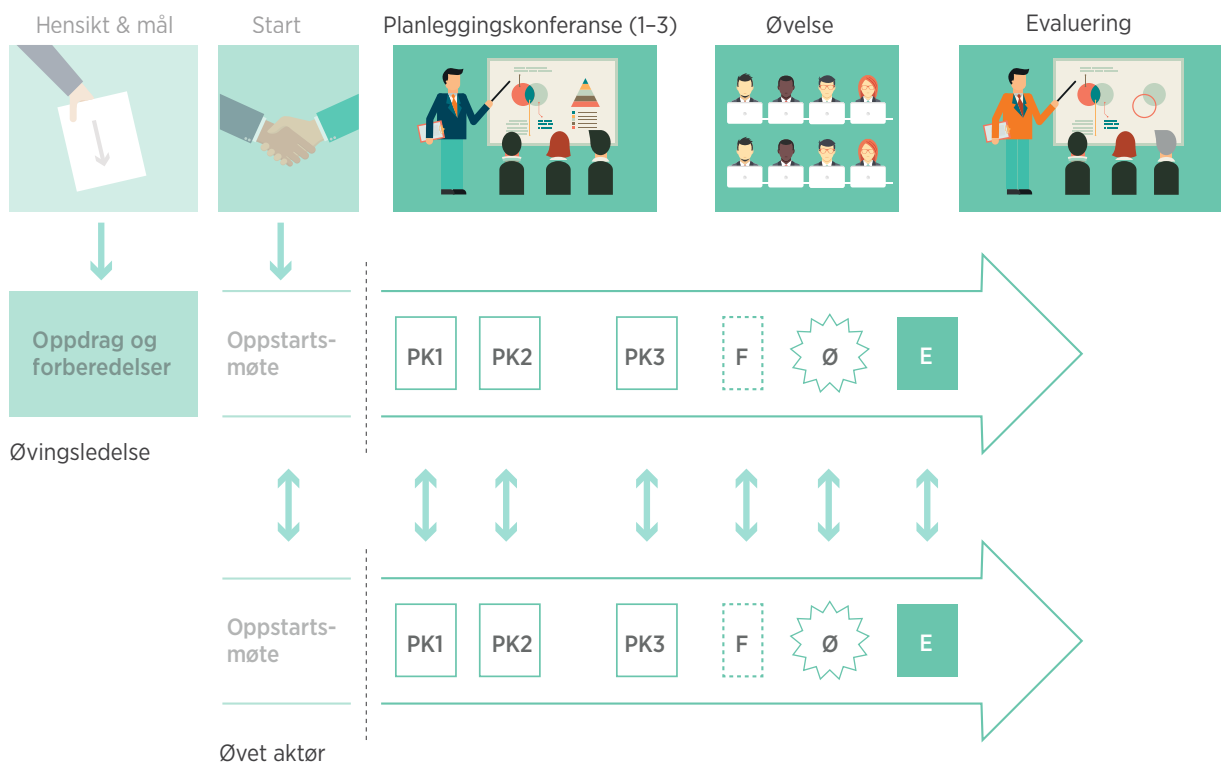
Hensikt & mål

Start

Planleggingskonferanse (1–3)

Øvelse

Evaluering

Oppdrag og forberedelser

Øvingsledelse

Oppstartsmøte

PK1

PK2

PK3

F

Ø

E

Oppstartsmøte

PK1

PK2

PK3

F

Ø

E

Øvet aktør